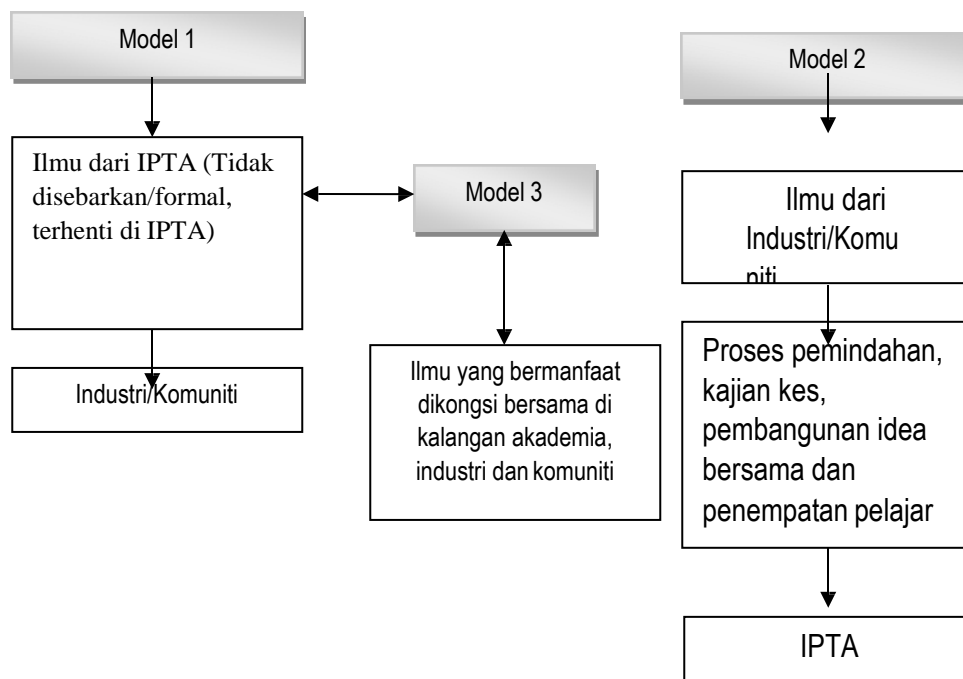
Model 1

Ilmu dari IPTA (Tidak disebarkan/formal, terhenti di IPTA)

Industri/Komuniti

Model 3

Ilmu yang bermanfaat dikongsi bersama di kalangan akademia, industri dan komuniti

Model 2

Ilmu dari Industri/Komu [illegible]

Proses pemindahan, kajian kes, pembangunan idea bersama dan penempatan pelajar

IPTA